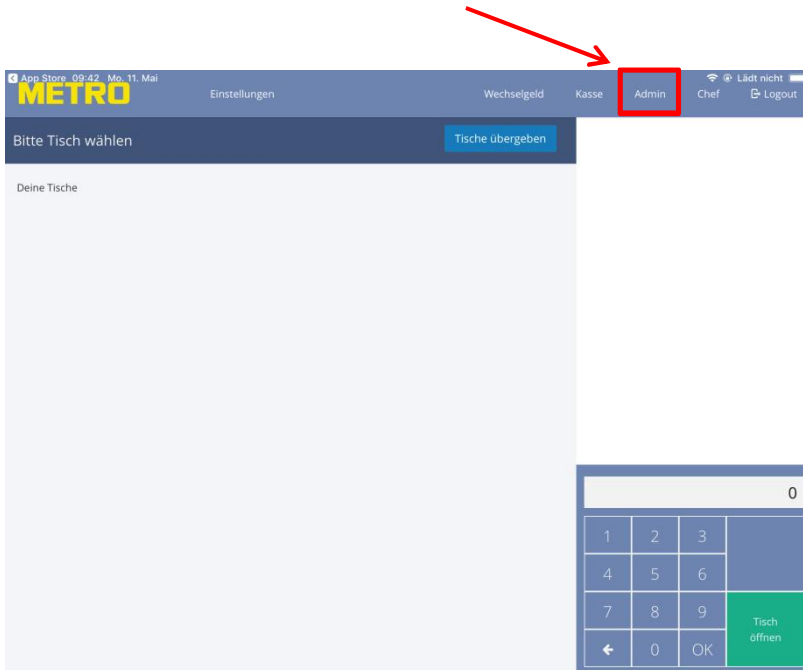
App Store 09:42 Mo. 11. Mai
Lädt nicht
METRO
Einstellungen
Wechselgeld
Kasse
Admin
Chef
Logout

Bitte Tisch wählen
Tische übergeben

Deine Tische

0

| 1 | 2 | 3 |
|---|---|---|
| 4 | 5 | 6 |
| 7 | 8 | 9 |
| ← | 0 | OK |

Tisch öffnen